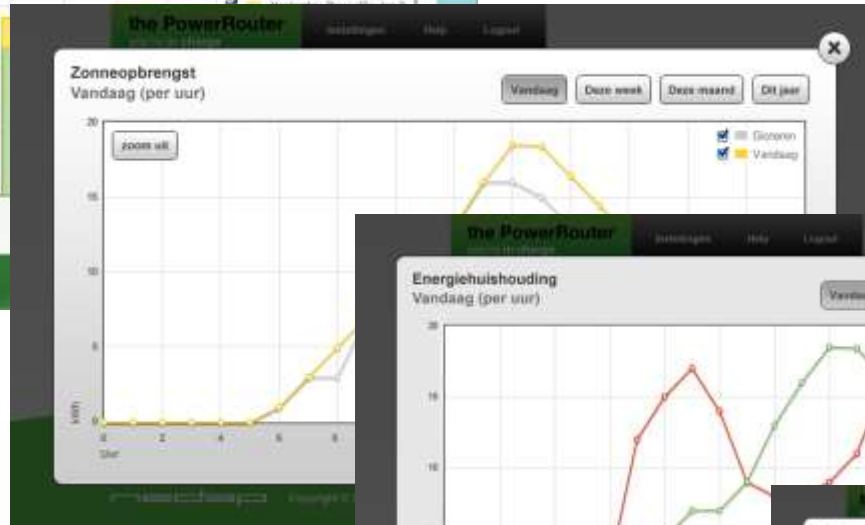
the PowerRouter

Instellingen Help Logout

Zonneopbrengst
Vandaag (per uur)

Vandaag Deze week Deze maand Dit jaar

zoom uit

Gisteren
Vandaag

20
15
10
5
0
kWh
0 2 4 6 8
Uur

Copyright

the PowerRouter

Instellingen Help Logout

Energiehuishouding
Vandaag (per uur)

Vandaag

20
15
10